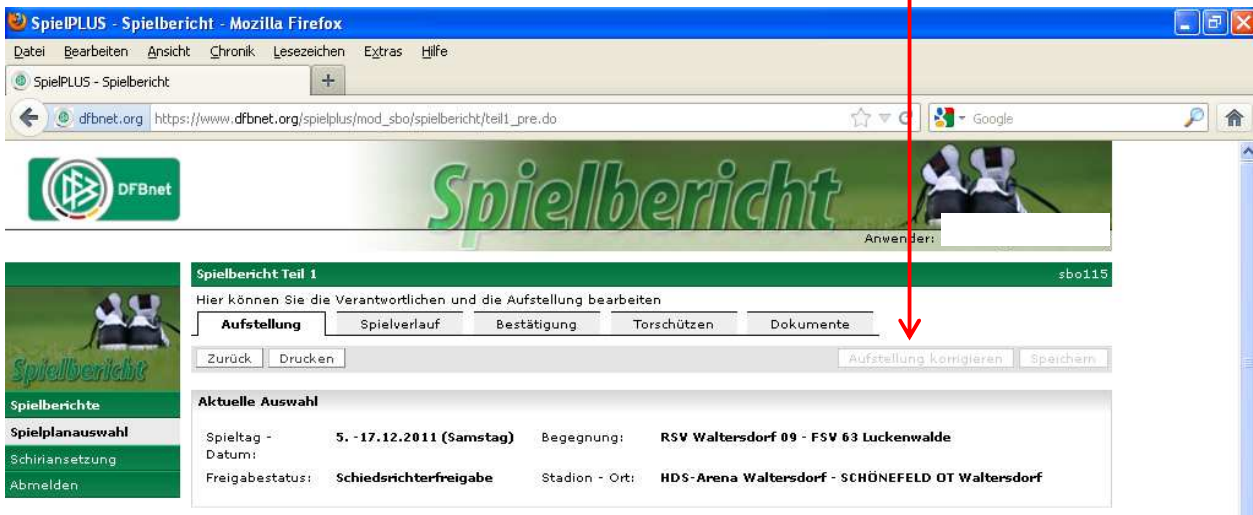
SpielPLUS - Spielbericht - Mozilla Firefox

Datei Bearbeiten Ansicht Chronik Lesezeichen Extras Hilfe

SpielPLUS - Spielbericht +

dfbnet.org https://www.dfbnet.org/spielplus/mod_sbo/spielbericht/teil1_pre.do

Google

DFBnet

Spielbericht

Anwender:

Spielbericht Teil 1 sbo115

Hier können Sie die Verantwortlichen und die Aufstellung bearbeiten

Aufstellung Spielverlauf Bestätigung Torschützen Dokumente

Zurück Drucken Aufstellung korrigieren Speichern

Spielbericht

Spielberichte

Spielplanauswahl

Schiriansetzung

Abmelden

Aktuelle Auswahl

| Spieltag - Datum: | 5. -17.12.2011 (Samstag) | Begegnung: | RSV Waltersdorf 09 - FSV 63 Luckenwalde |
|---|---|---|---|
| Freigabestatus: | Schiedsrichterfreigabe | Stadion - Ort: | HDS-Arena Waltersdorf - SCHÖNEFELD OT Waltersdorf |